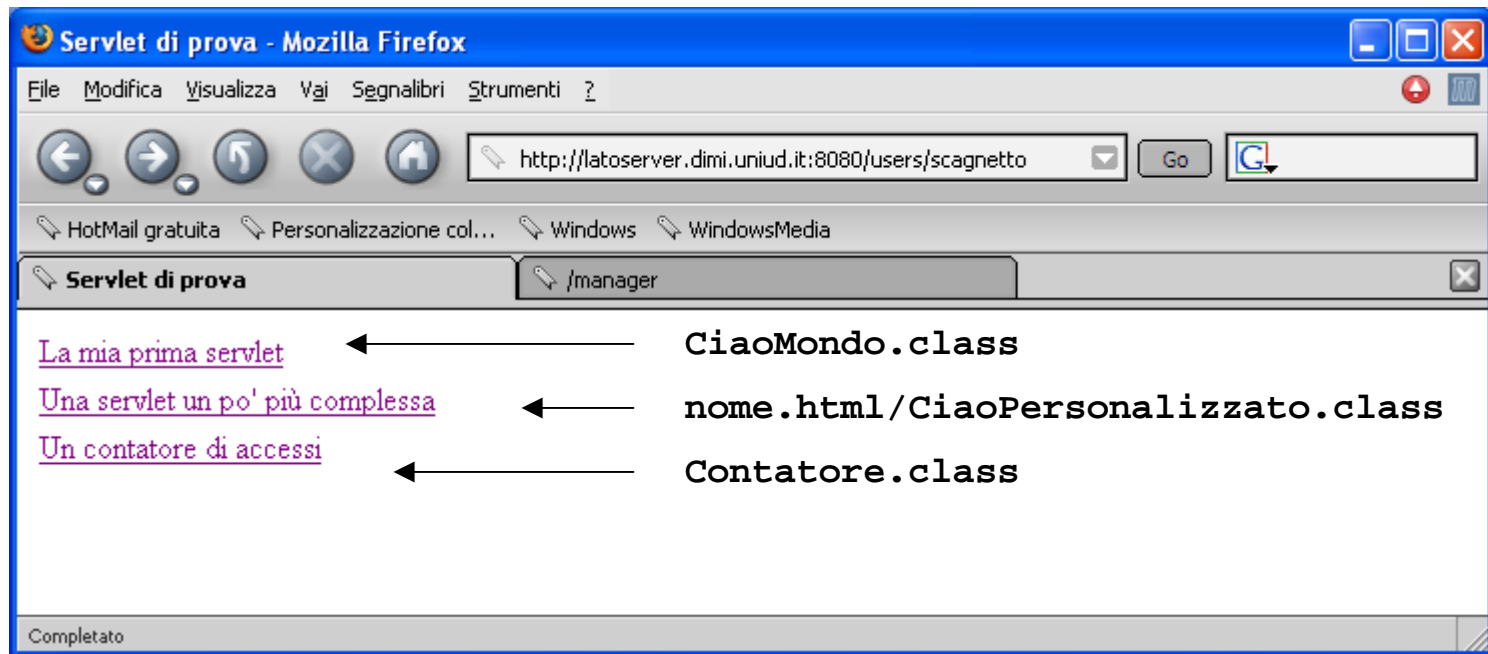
Servlet di prova - Mozilla Firefox

File Modifica Visualizza Vai Segnalibri Strumenti ?

http://latoserver.dimi.uniud.it:8080/users/scagnetto

Go

G

HotMail gratuita Personalizzazione col... Windows WindowsMedia

Servlet di prova

/manager

La mia prima servlet

CiaoMondo.class

Una servlet un po' più complessa

nome.html/CiaoPersonalizzato.class

Un contatore di accessi

Contatore.class

Completato